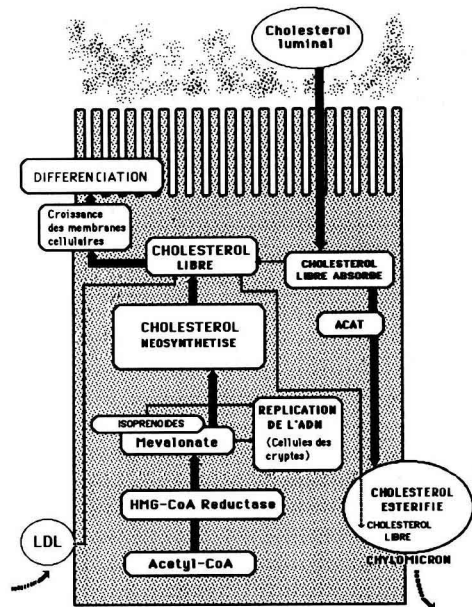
Cholesterol luminal

DIFFERENCIATION

Croissance des membranes cellulaires

CHOLESTEROL LIBRE

CHOLESTEROL LIBRE ABSORBE

ACAT

CHOLESTEROL NEOSYNTHETISE

ISOPRENOIDES

Mevalonate

REPLICATION DE L'ADN (Cellules des cryptes)

HMG-CoA Reductase

CHOLESTEROL ESTERIFIE

CHOLESTEROL LIBRE

LDL

Acetyl-CoA

CHYLOMICRON